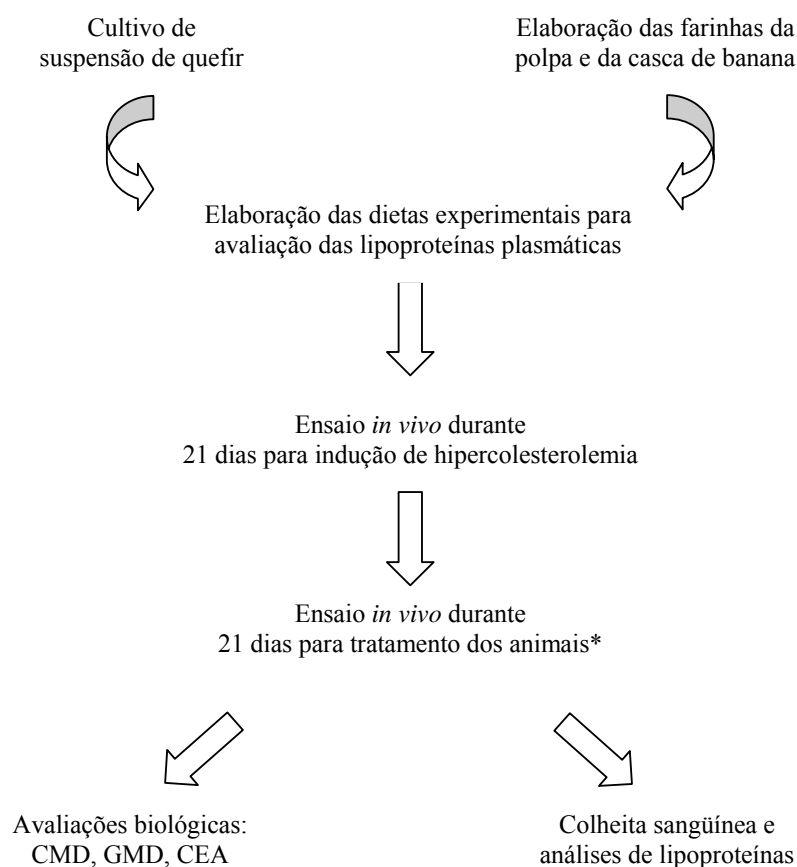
Cultivo de suspensão de quefir

Elaboração das farinhas da polpa e da casca de banana

Elaboração das dietas experimentais para avaliação das lipoproteínas plasmáticas

Ensaio *in vivo* durante 21 dias para indução de hipercolesterolemia

Ensaio *in vivo* durante 21 dias para tratamento dos animais*

Avaliações biológicas: CMD, GMD, CEA

Colheita sangüínea e análises de lipoproteínas